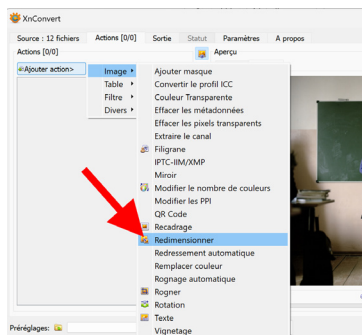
XnConvert

Source : 12 fichiers | Actions [0/0] | Sortie | Statut | Paramètres | A propos

Actions [0/0]

Aperçu

<Ajouter action>

Image
Table
Filtre
Divers

Ajouter masque
Convertir le profil ICC
Couleur Transparente
Effacer les métadonnées
Effacer les pixels transparents
Extraire le canal
Filigrane
IPTC-IIM/XMP
Miroir
Modifier le nombre de couleurs
Modifier les PPI
QR Code
Recadrage
Redimensionner
Redressement automatique
Remplacer couleur
Rognage automatique
Rogner
Rotation
Texte
Vignetage

Préréglages: